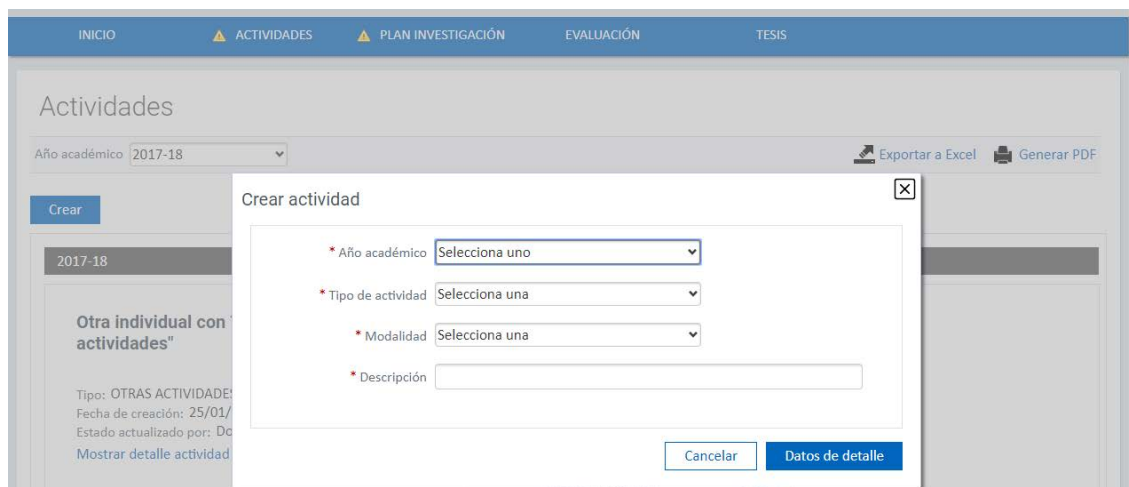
INICIO ACTIVIDADES PLAN INVESTIGACIÓN EVALUACIÓN TESIS

Actividades

Año académico 2017-18

Exportar a Excel Generar PDF

Crear

2017-18

Otra individual con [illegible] actividades"

Tipo: OTRAS ACTIVIDADES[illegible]
Fecha de creación: 25/01/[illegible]
Estado actualizado por: Do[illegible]
Mostrar detalle actividad

Crear actividad

* Año académico Selecciona uno

* Tipo de actividad Selecciona una

* Modalidad Selecciona una

* Descripción

Cancelar Datos de detalle